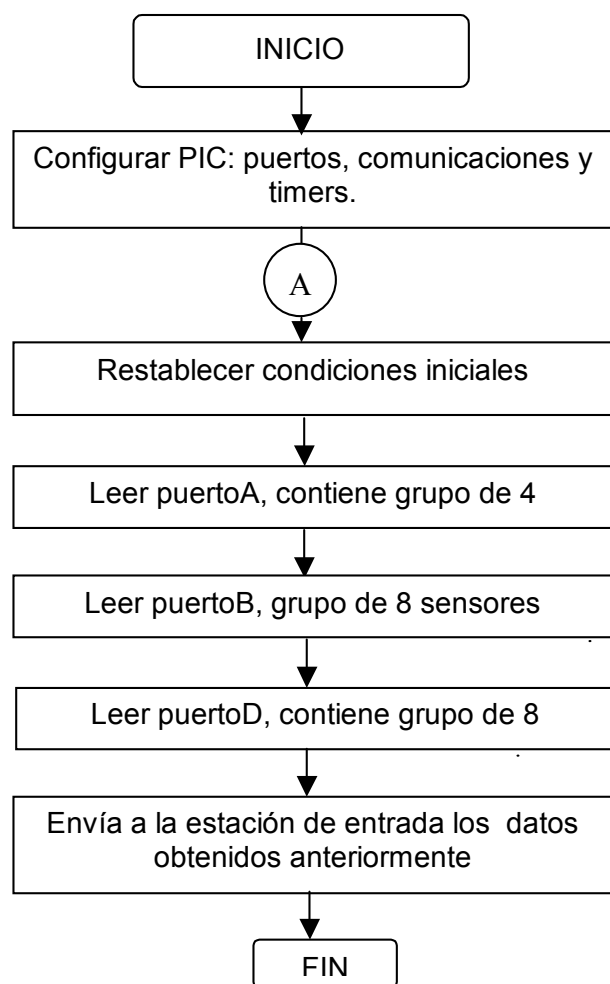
INICIO

Configurar PIC: puertos, comunicaciones y timers.

A

Restablecer condiciones iniciales

Leer puertoA, contiene grupo de 4

Leer puertoB, grupo de 8 sensores

Leer puertoD, contiene grupo de 8

Envía a la estación de entrada los datos obtenidos anteriormente

FIN